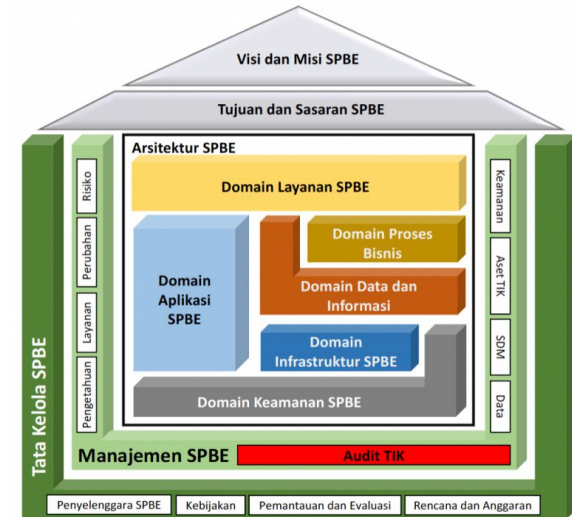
Visi dan Misi SPBE

Tujuan dan Sasaran SPBE

Arsitektur SPBE

Domain Layanan SPBE

Domain Proses Bisnis

Domain Aplikasi SPBE

Domain Data dan Informasi

Domain Infrastruktur SPBE

Domain Keamanan SPBE

Risiko

Perubahan

Layanan

Pengetahuan

Keamanan

Aset TIK

SDM

Data

Tata Kelola SPBE

Manajemen SPBE

Audit TIK

Penyelenggara SPBE

Kebijakan

Pemantauan dan Evaluasi

Rencana dan Anggaran